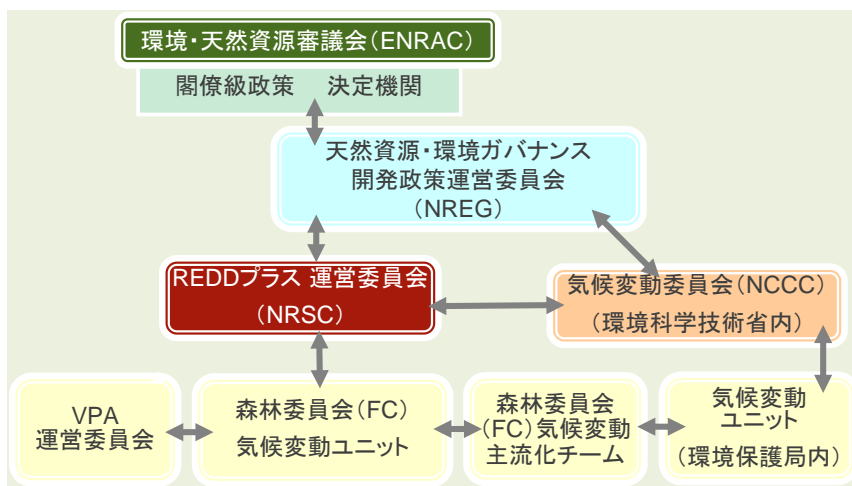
環境・天然資源審議会（ENRAC）

閣僚級政策　決定機関

天然資源・環境ガバナンス
開発政策運営委員会
（NREG）

REDDプラス 運営委員会
（NRSC）

気候変動委員会（NCCC）
（環境科学技術省内）

VPA
運営委員会

森林委員会（FC）
気候変動ユニット

森林委員会
（FC）気候変動
主流化チーム

気候変動
ユニット
（環境保護局内）